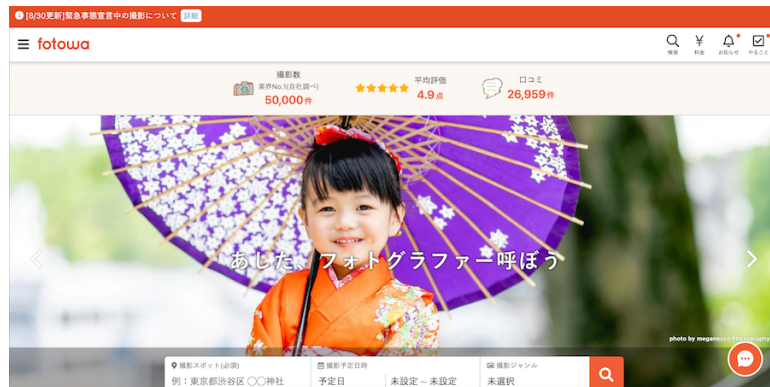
[8/30更新]緊急事態宣言中の撮影について 詳細

fotowa

検索 料金 お知らせ やること

撮影数
業界No.1(自社調べ)
50,000件

平均評価
4.9点

口コミ
26,959件

あした、フォトグラファー呼ぼう

photo by meganecco Photography

撮影スポット(必須)
例：東京都渋谷区〇〇神社

撮影予定日時
予定日
未設定～未設定

撮影ジャンル
未選択